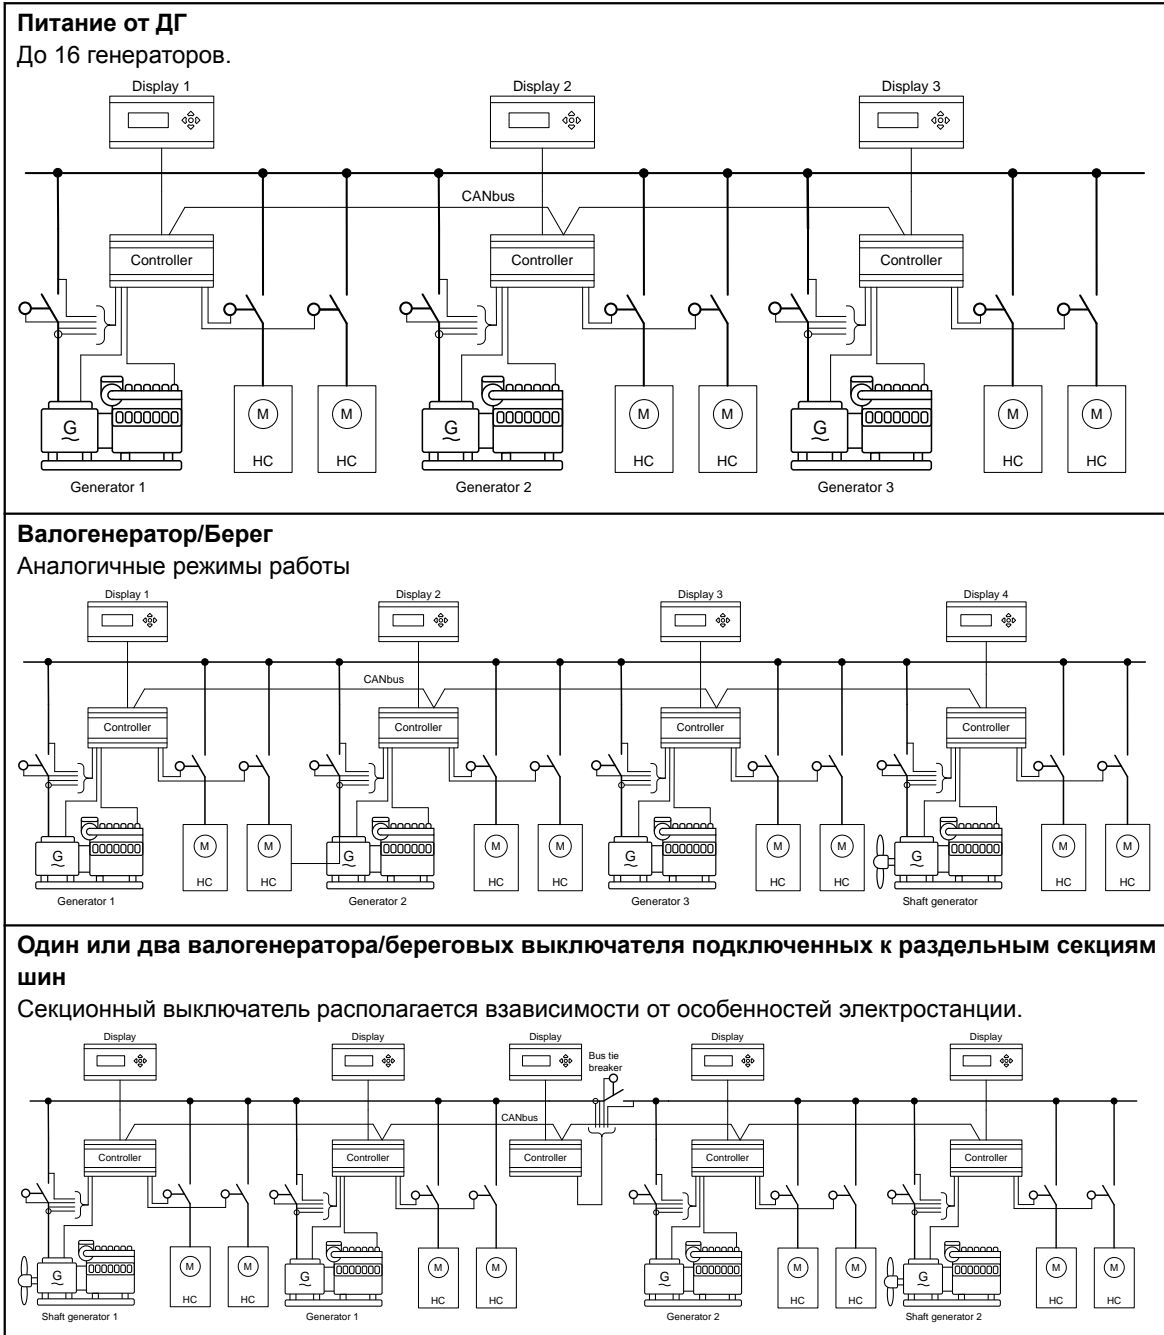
**Питание от ДГ**

До 16 генераторов.

Display 1 Display 2 Display 3

CANbus

Controller Controller Controller

G M M G M M G M M

HC HC HC HC HC HC

Generator 1 Generator 2 Generator 3

**Валогенератор/Берег**

Аналогичные режимы работы

Display 1 Display 2 Display 3 Display 4

CANbus

Controller Controller Controller Controller

G M M G M M G M M G M M

HC HC HC HC HC HC HC HC

Generator 1 Generator 2 Generator 3 Shaft generator

**Один или два валогенератора/береговых выключателя подключенных к раздельным секциям шин**

Секционный выключатель располагается взависимости от особенностей электростанции.

Display Display Display Bus tie breaker Display Display

CANbus

Controller Controller Controller Controller Controller

G M M G M M G M M G M M

HC HC HC HC HC HC HC HC

Shaft generator 1 Generator 1 Generator 2 Shaft generator 2